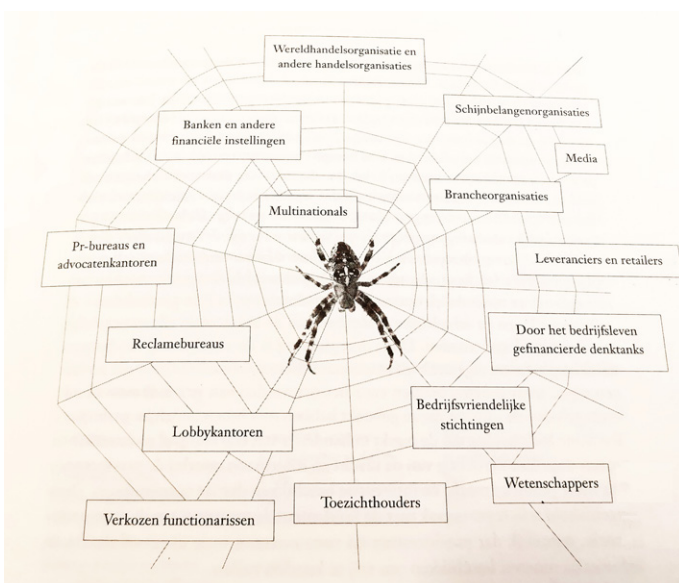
Wereldhandelsorganisatie en andere handelsorganisaties

Schijnbelangenorganisaties

Banken en andere financiële instellingen

Media

Brancheorganisaties

Multinationals

Pr-bureaus en advocatenkantoren

Leveranciers en retailers

Reclamebureaus

Door het bedrijfsleven gefinancierde denktanks

Bedrijfsvriendelijke stichtingen

Lobbykantoren

Wetenschappers

Toezichthouders

Verkozen functionarissen